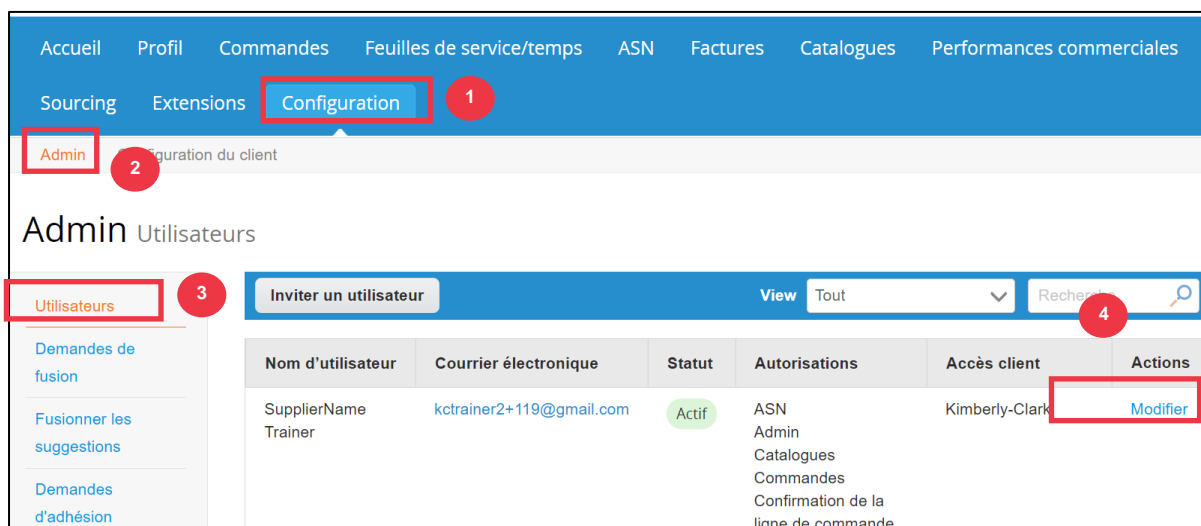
Accueil Profil Commandes Feuilles de service/temps ASN Factures Catalogues Performances commerciales

Sourcing Extensions Configuration 1

Admin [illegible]figuration du client 2

Admin Utilisateurs

Utilisateurs 3

Demandes de fusion

Fusionner les suggestions

Demandes d'adhésion

Inviter un utilisateur

View Tout

Recherc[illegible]

4

| Nom d'utilisateur | Courrier électronique | Statut | Autorisations | Accès client | Actions |
|---|---|---|---|---|---|
| SupplierName Trainer | kctrainer2+119@gmail.com | Actif | ASN Admin Catalogues Commandes Confirmation de la ligne de commande | Kimberly-Clark | Modifier |